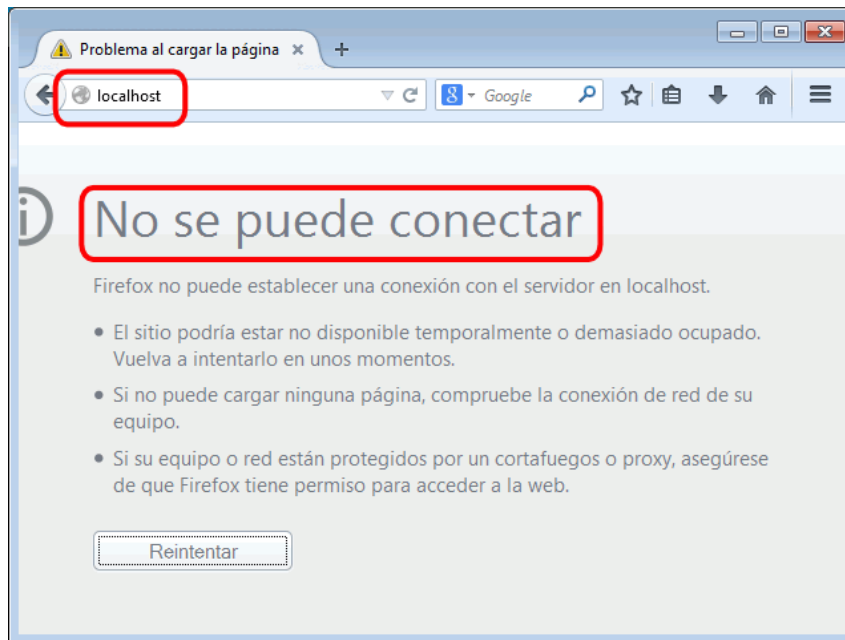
Problema al cargar la página ×

localhost

Google

No se puede conectar

Firefox no puede establecer una conexión con el servidor en localhost.

- El sitio podría estar no disponible temporalmente o demasiado ocupado. Vuelva a intentarlo en unos momentos.
- Si no puede cargar ninguna página, compruebe la conexión de red de su equipo.
- Si su equipo o red están protegidos por un cortafuegos o proxy, asegúrese de que Firefox tiene permiso para acceder a la web.

Reintentar